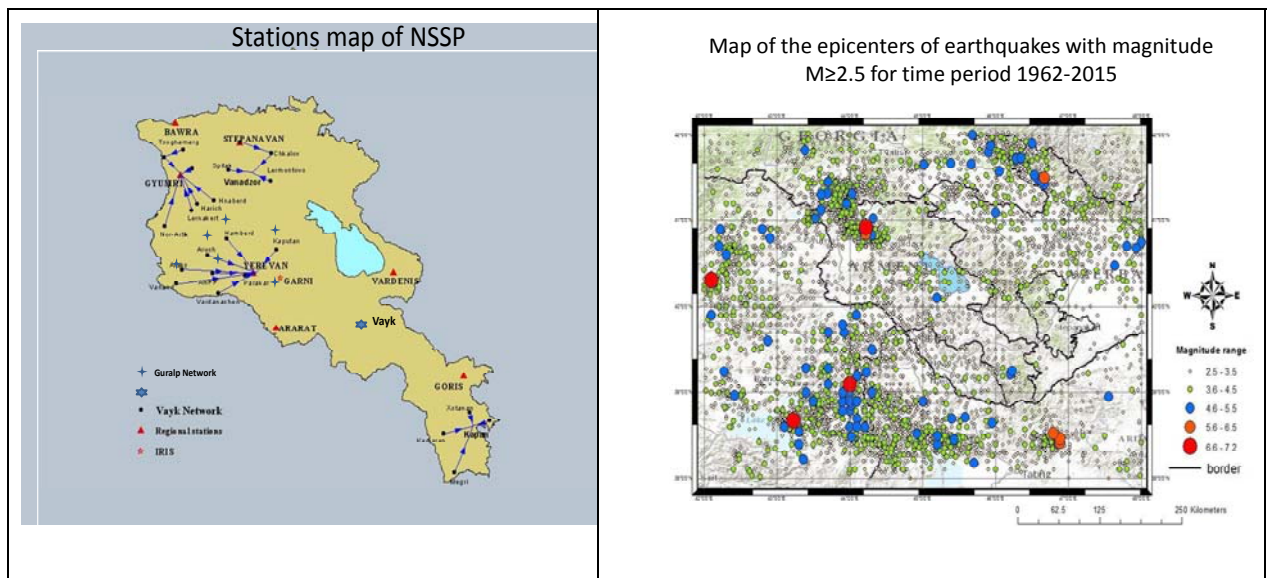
Stations map of NSSP

BAWRA
STEPANAVAN
Tsoghamarg
Chkalov
Spitak
Lermontovo
GYUMRI
Vanadzor
Haabard
Hatich
Lernakert
Nor-Artik
Hamberd
Kaputan
Aruch
YEREVAN
Vatan
Artik
Parakar
GARNI
Vardanashen
VARDENIS
ARARAT
Vayk
GORIS
Kajaran
Kapan
Meghri

Guralp Network
Vayk Network
Regional stations
IRIS

Map of the epicenters of earthquakes with magnitude M≥2.5 for time period 1962-2015

GEORGIA
ARMENIA
Tabriz

N
W
E
S

Magnitude range
2.5 - 3.5
3.6 - 4.5
4.6 - 5.5
5.6 - 6.5
6.6 - 7.2
border

0
62.5
125
250 Kilometers